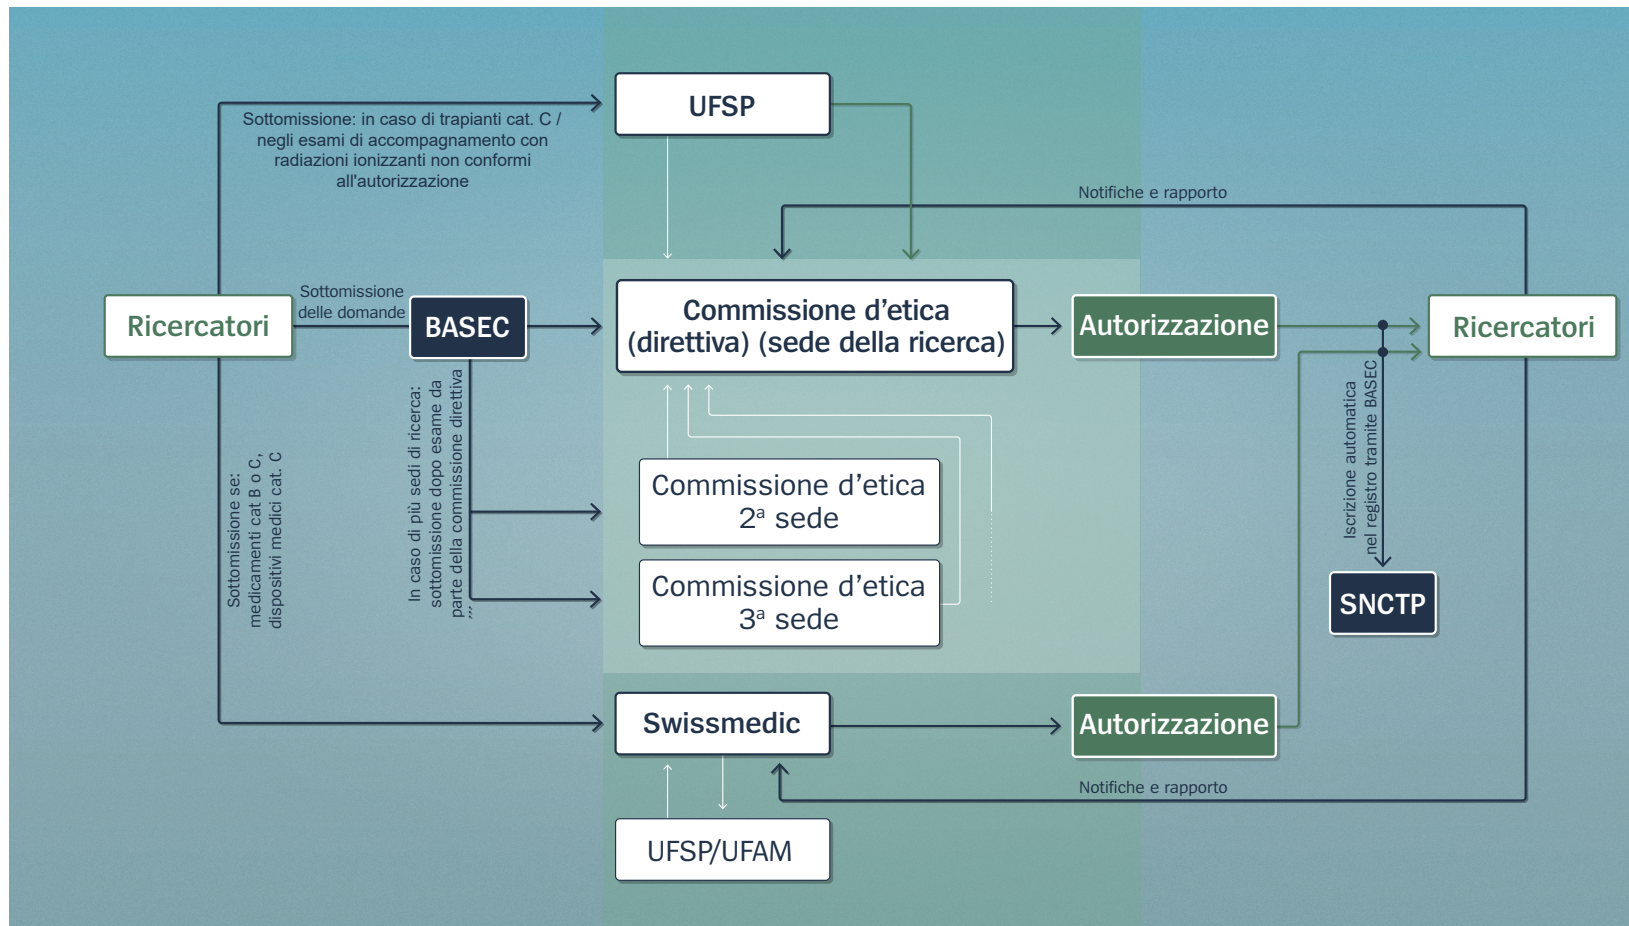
UFSP

Sottomissione: in caso di trapianti cat. C / negli esami di accompagnamento con radiazioni ionizzanti non conformi all'autorizzazione

Notifiche e rapporto

Ricercatori

Sottomissione delle domande

BASEC

Commissione d'etica (direttiva) (sede della ricerca)

Autorizzazione

Ricercatori

Sottomissione se: medicamenti cat B o C, dispositivi medici cat. C

In caso di più sedi di ricerca: sottomissione dopo esame da parte della commissione direttiva

Commissione d'etica 2ª sede

Commissione d'etica 3ª sede

Iscrizione automatica nel registro tramite BASEC

SNCTP

Swissmedic

Autorizzazione

Notifiche e rapporto

UFSP/UFAM